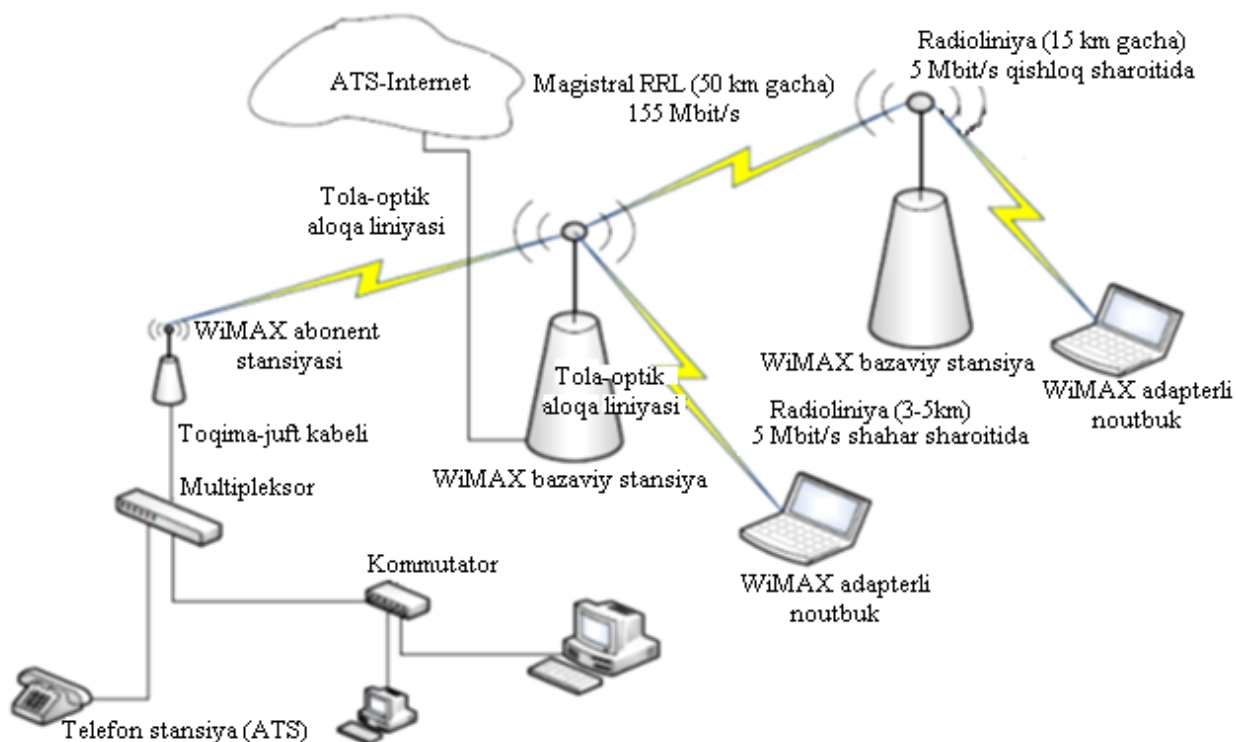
ATS-Internet

Magistral RRL (50 km gacha)
155 Mbit/s

Radioliniya (15 km gacha)
5 Mbit/s qishloq sharoitida

Tola-optik
aloqa liniyasi

WiMAX abonent
stansiyasi

Tola-optik
aloqa liniyasi

WiMAX bazaviy stansiya

WiMAX adapterli
noutbuk

Radioliniya (3-5km)
5 Mbit/s shahar sharoitida

Toqima-juft kabeli

Multipleksor

WiMAX bazaviy stansiya

Kommutator

WiMAX adapterli
noutbuk

Telefon stansiya (ATS)